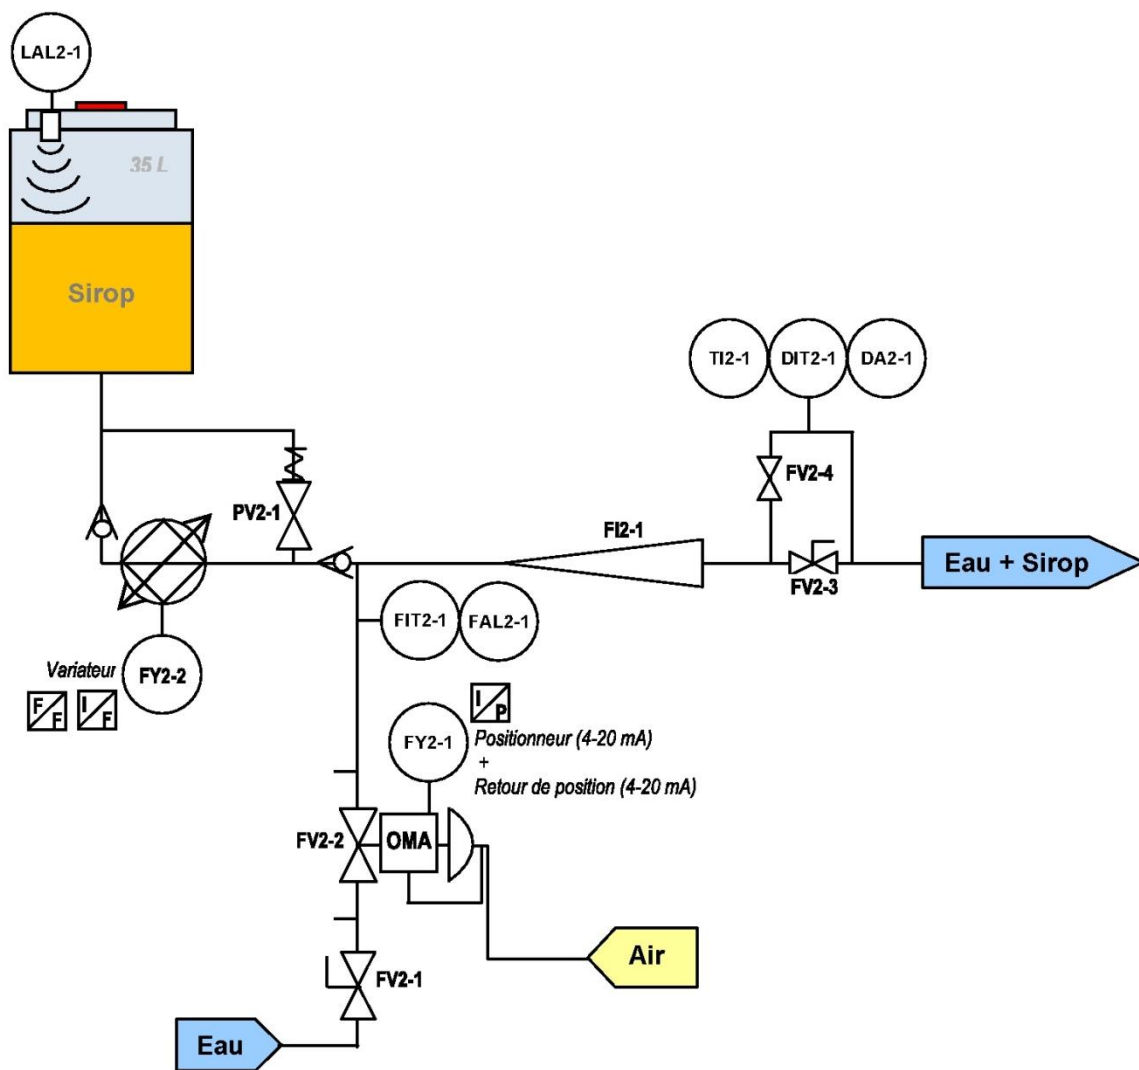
LAL2-1

35 L

Sirop

TI2-1 DIT2-1 DA2-1

PV2-1

FV2-4

FI2-1

Eau + Sirop

FV2-3

FIT2-1 FAL2-1

Variateur

FY2-2

F/F I/F

I/P

FY2-1

Positionneur (4-20 mA)
+
Retour de position (4-20 mA)

FV2-2

OMA

Air

FV2-1

Eau